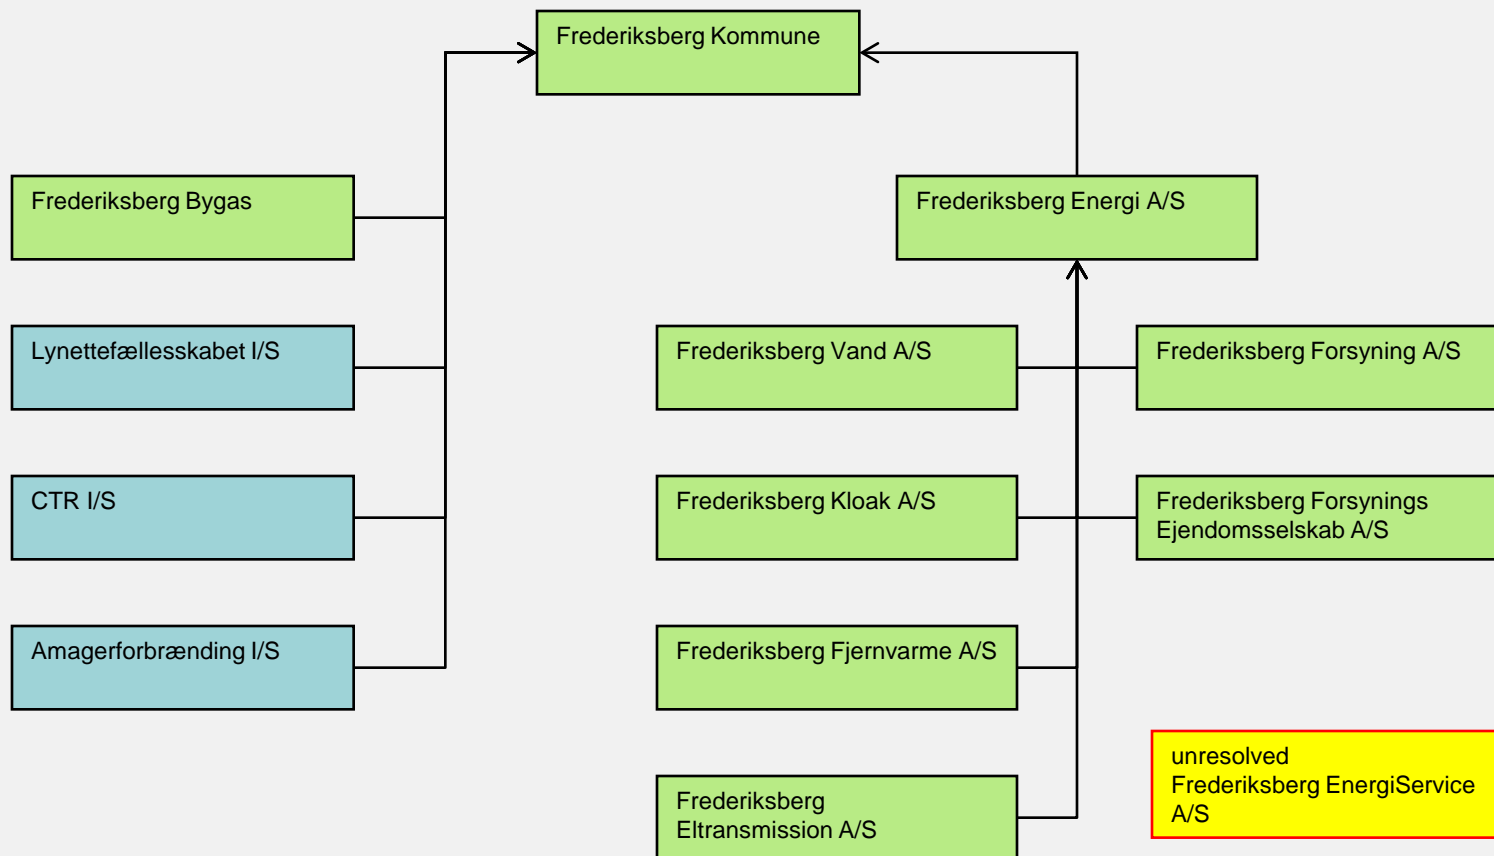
Frederiksberg Kommune

Frederiksberg Bygas

Lynettefællesskabet I/S

CTR I/S

Amagerforbrænding I/S

Frederiksberg Energi A/S

Frederiksberg Vand A/S

Frederiksberg Forsyning A/S

Frederiksberg Kloak A/S

Frederiksberg Forsynings Ejendomsselskab A/S

Frederiksberg Fjernvarme A/S

Frederiksberg Eltransmission A/S

unresolved Frederiksberg EnergiService A/S